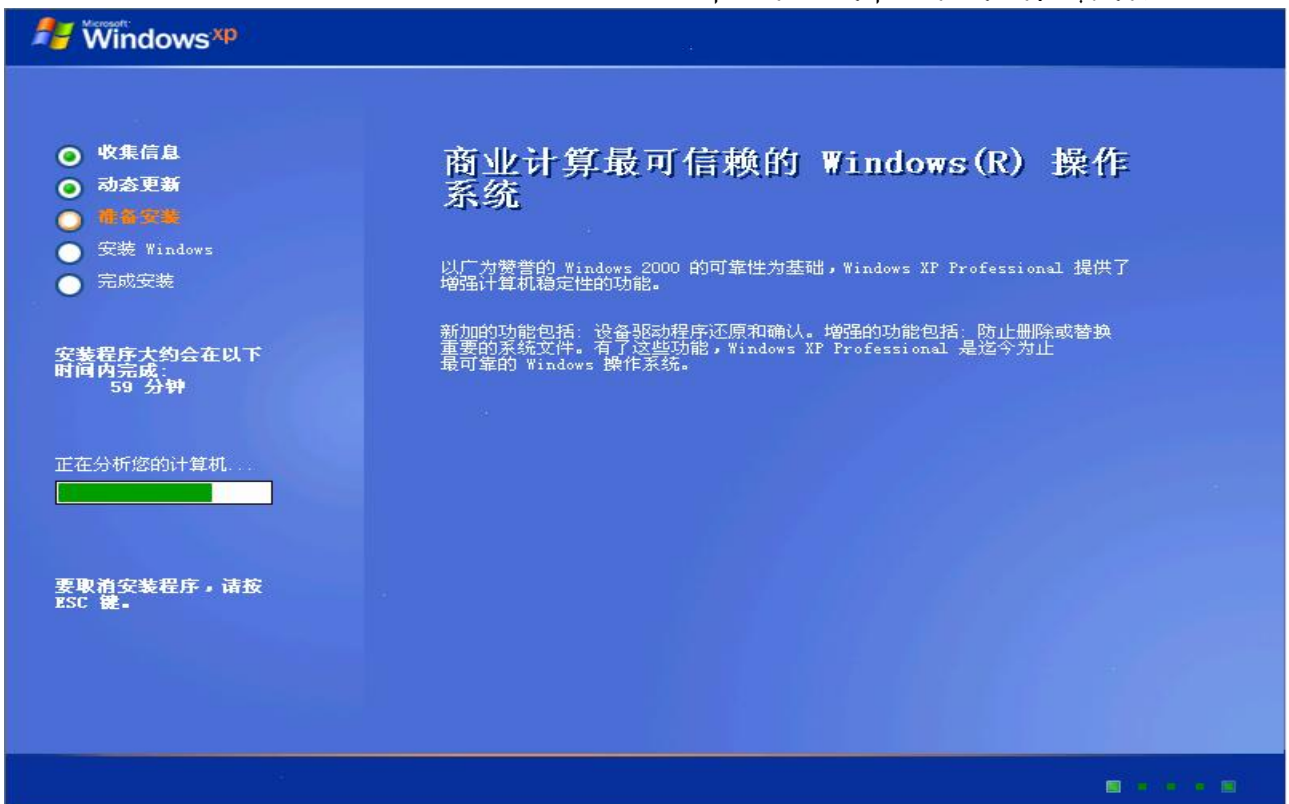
Microsoft Windows xp

收集信息
动态更新
准备安装
安装 Windows
完成安装

安装程序大约会在以下时间内完成:
59 分钟

正在分析您的计算机...

要取消安装程序，请按 ESC 键。

商业计算最可信赖的 Windows(R) 操作系统

以广为赞誉的 Windows 2000 的可靠性为基础，Windows XP Professional 提供了增强计算机稳定性的功能。

新加的功能包括: 设备驱动程序还原和确认。增强的功能包括: 防止删除或替换重要的系统文件。有了这些功能，Windows XP Professional 是迄今为止最可靠的 Windows 操作系统。